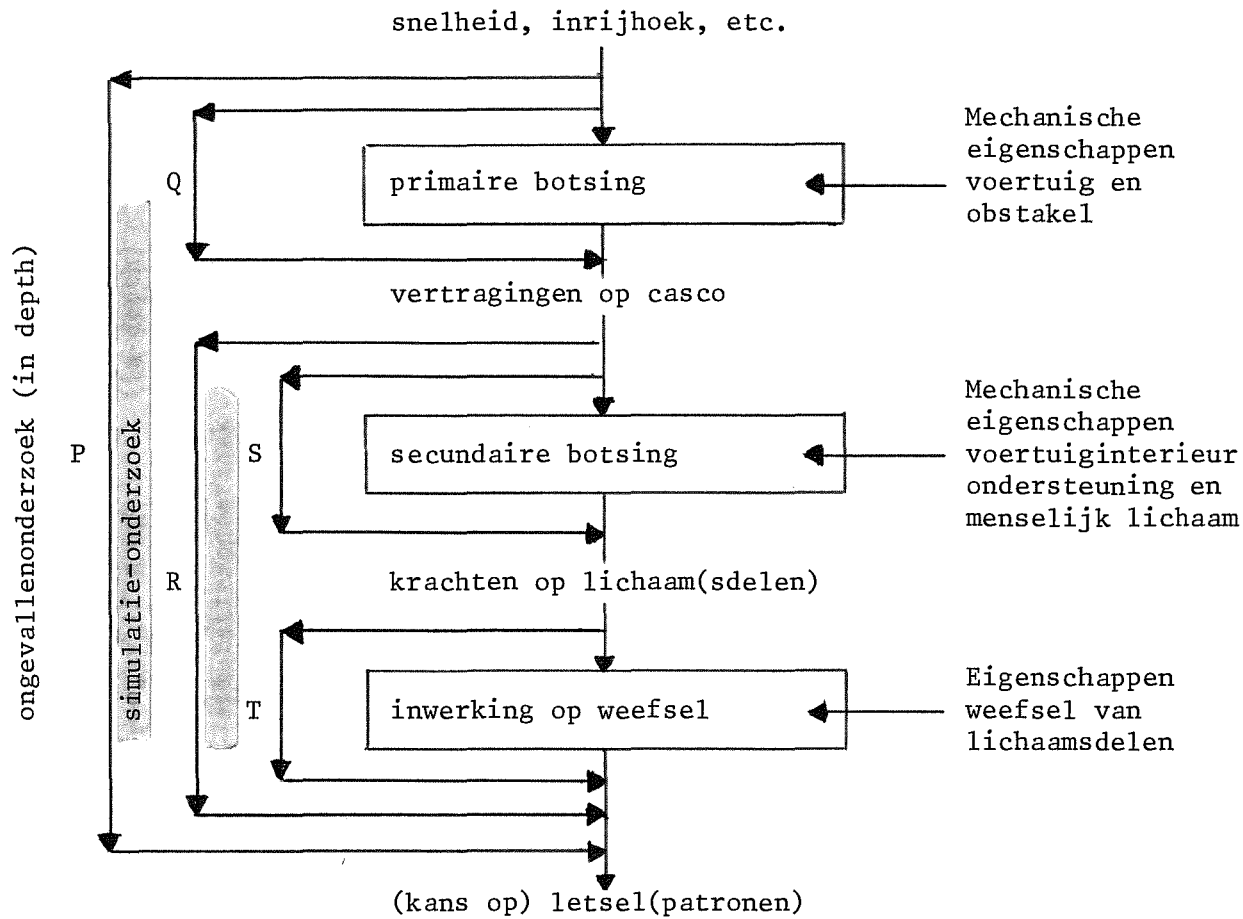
snelheid, inrijhoek, etc.

primaire botsing

Mechanische eigenschappen voertuig en obstakel

vertragingen op casco

secundaire botsing

Mechanische eigenschappen voertuiginterieur ondersteuning en menselijk lichaam

krachten op lichaam(sdelen)

inwerking op weefsel

Eigenschappen weefsel van lichaamsdelen

(kans op) letsel(patronen)

ongevallenonderzoek (in depth)

simulatie-onderzoek

P

Q

R

S

T